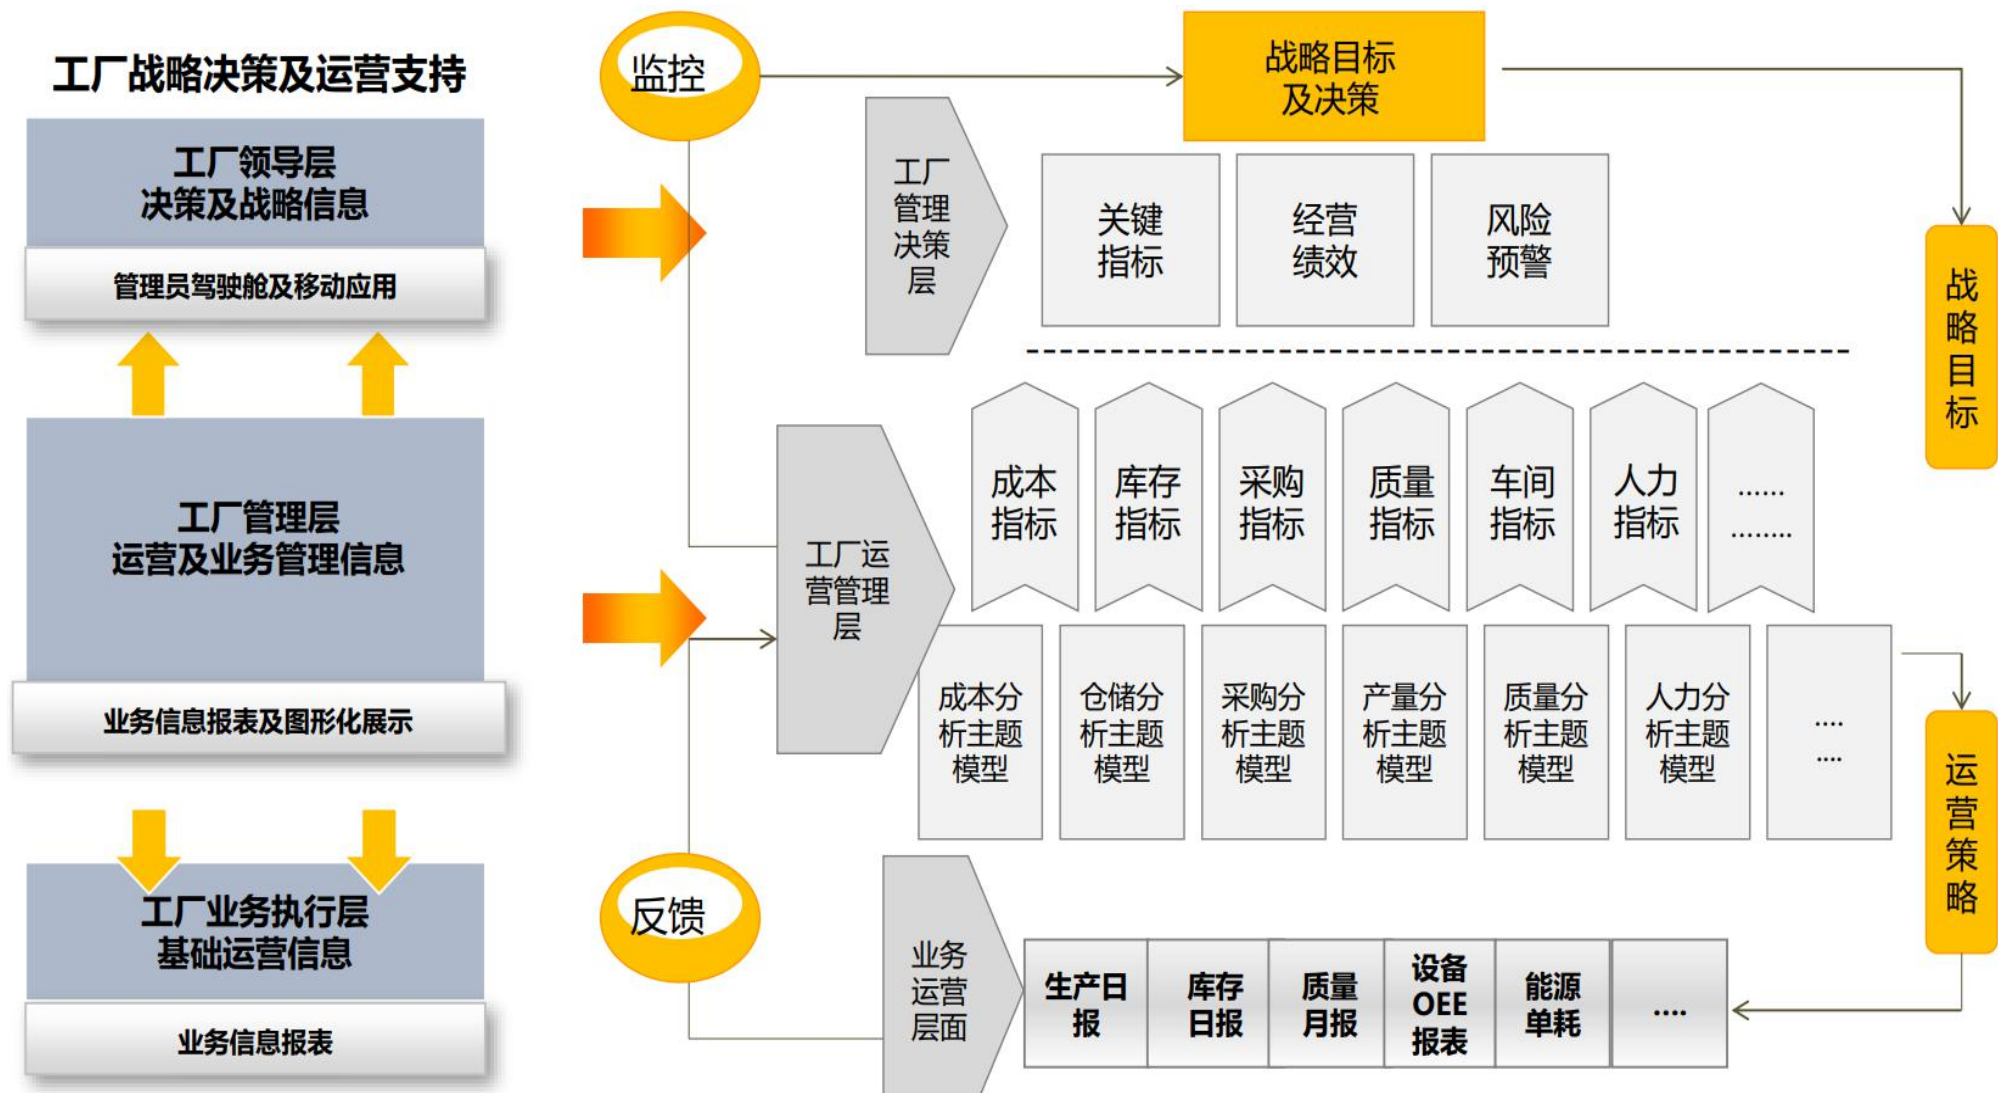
工厂战略决策及运营支持

工厂领导层
决策及战略信息

管理员驾驶舱及移动应用

工厂管理层
运营及业务管理信息

业务信息报表及图形化展示

工厂业务执行层
基础运营信息

业务信息报表

监控

战略目标
及决策

工厂管理决策层

关键指标

经营绩效

风险预警

战略目标

工厂运营管理层

成本指标

库存指标

采购指标

质量指标

车间指标

人力指标

……
………

成本分析主题模型

仓储分析主题模型

采购分析主题模型

产量分析主题模型

质量分析主题模型

人力分析主题模型

….
….

运营策略

反馈

业务运营层面

生产日报

库存日报

质量月报

设备OEE报表

能源单耗

….